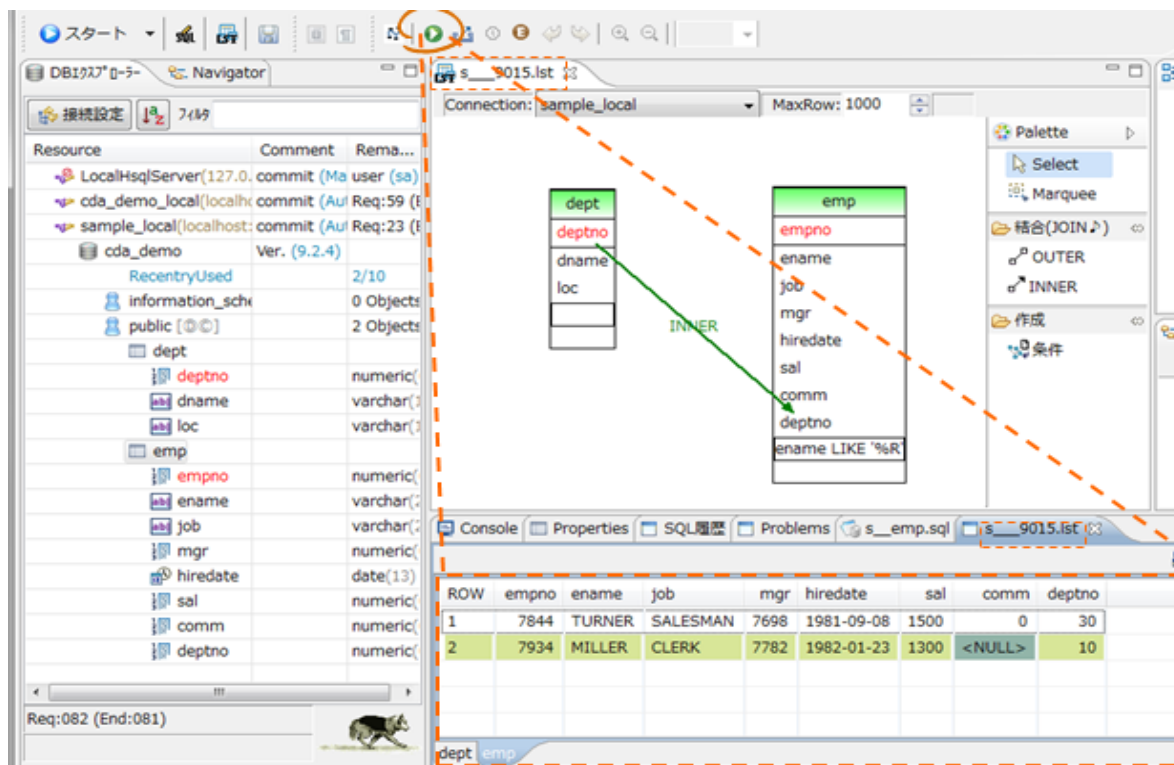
スタート

DBｴｸｽﾌﾟﾛｰﾗｰ Navigator

接続設定 ﾌｨﾙﾀ

| Resource | Comment | Rema... |
|---|---|---|
| LocalHsqlServer(127.0. | commit (Ma | user (sa) |
| cda_demo_local(localh | commit (Au | Req:59 ( |
| sample_local(localhost: | commit (Au | Req:23 ( |
| cda_demo | Ver. (9.2.4) | |
| RecentryUsed | | 2/10 |
| information_sch | | 0 Objects |
| public [⊕©] | | 2 Objects |
| dept | | |
| deptno | | numeric( |
| dname | | varchar( |
| loc | | varchar( |
| emp | | |
| empno | | numeric( |
| ename | | varchar( |
| job | | varchar( |
| mgr | | numeric( |
| hiredate | | date(13) |
| sal | | numeric( |
| comm | | numeric( |
| deptno | | numeric( |

Req:082 (End:081)

s___9015.lst

Connection: sample_local MaxRow: 1000

dept
deptno
dname
loc

INNER

emp
empno
ename
job
mgr
hiredate
sal
comm
deptno
ename LIKE '%R'

Palette
Select
Marquee
結合(JOIN♪)
OUTER
INNER
作成
条件

Console Properties SQL履歴 Problems s__emp.sql s___9015.lst

| ROW | empno | ename | job | mgr | hiredate | sal | comm | deptno |
|---|---|---|---|---|---|---|---|---|
| 1 | 7844 | TURNER | SALESMAN | 7698 | 1981-09-08 | 1500 | 0 | 30 |
| 2 | 7934 | MILLER | CLERK | 7782 | 1982-01-23 | 1300 | <NULL> | 10 |

dept emp